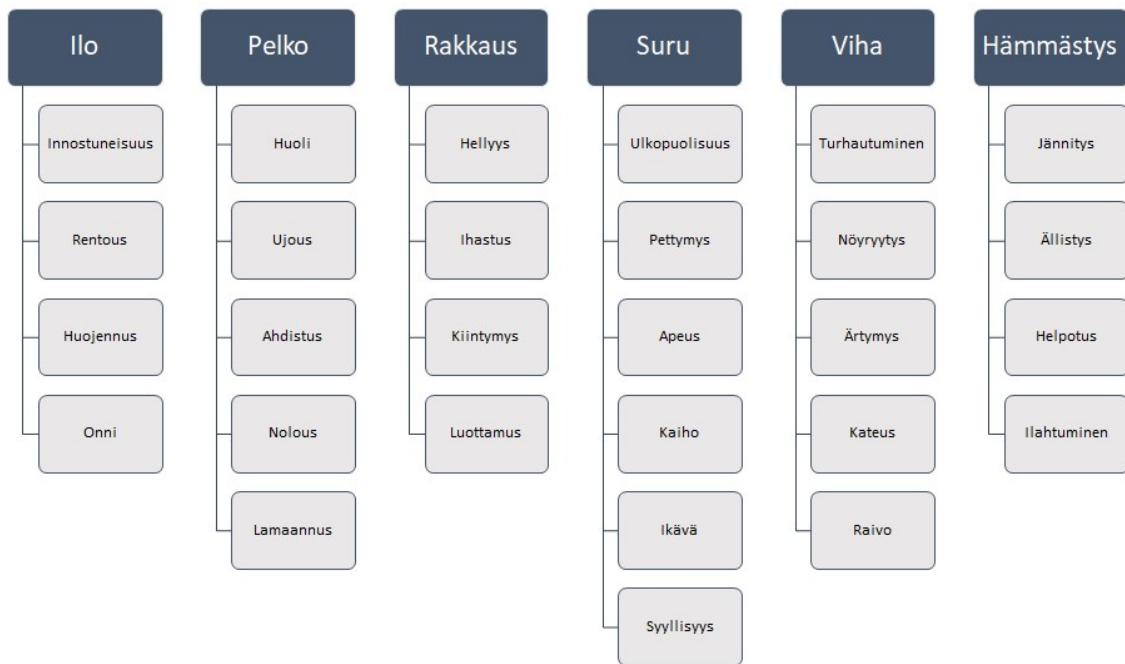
Ilo

Innostuneisuus

Rentous

Huojennus

Onni

Pelko

Huoli

Ujous

Ahdistus

Nolous

Lamaannus

Rakkaus

Hellyys

Ihastus

Kiintymys

Luottamus

Suru

Ulkopuolisuus

Pettymys

Apeus

Kaiho

Ikävä

Syyllisyys

Viha

Turhautuminen

Nöyryytys

Ärtymys

Kateus

Raivo

Hämmästys

Jännitys

Ällistys

Helpotus

Ilahtuminen